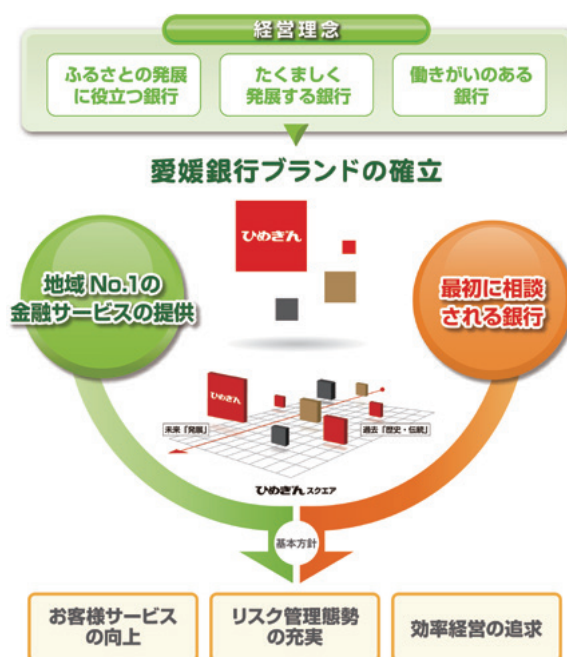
経営理念

ふるさとの発展に役立つ銀行

たくましく発展する銀行

働きがいのある銀行

愛媛銀行ブランドの確立

ひめぎん

地域No.1の金融サービスの提供

最初に相談される銀行

ひめぎん

未来「発展」

過去「歴史・伝統」

ひめぎんスクエア

基本方針

お客様サービスの向上

リスク管理態勢の充実

効率経営の追求